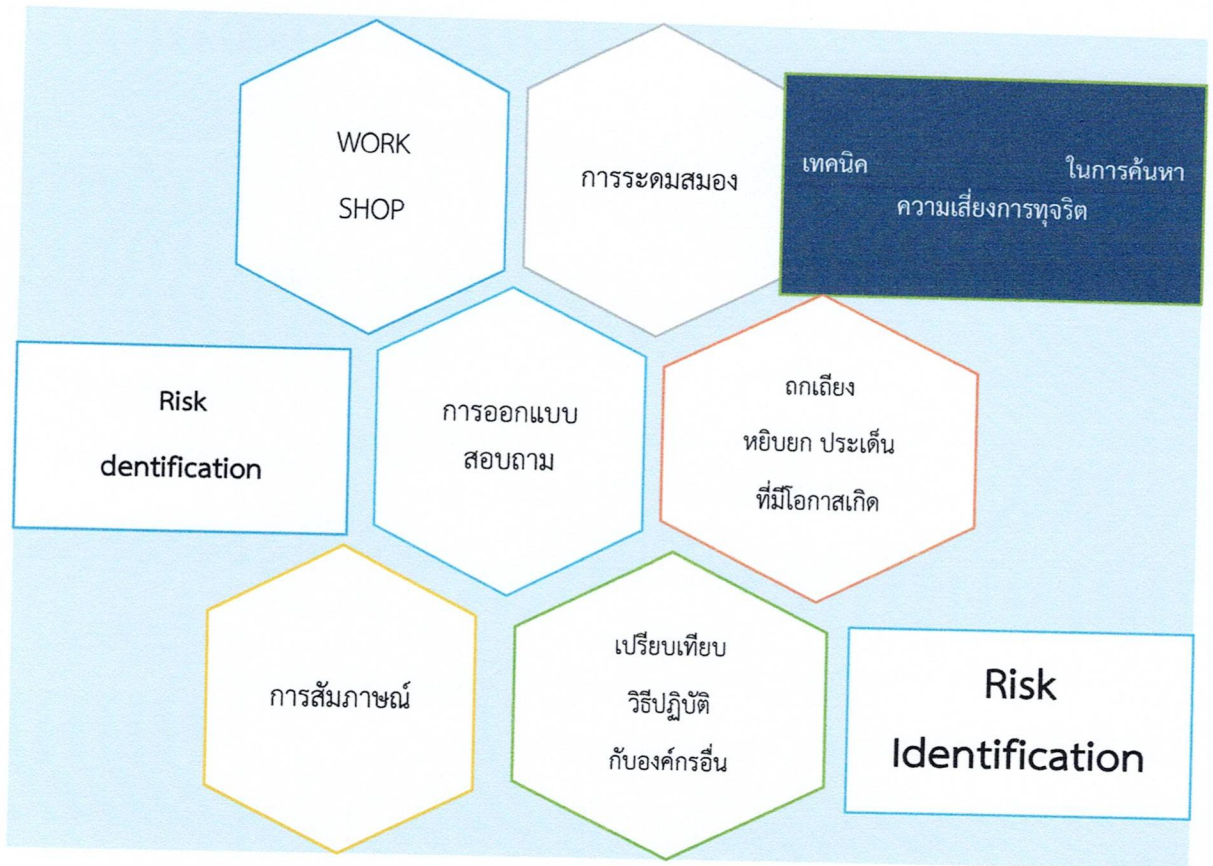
WORK SHOP

การระดมสมอง

เทคนิค ในการค้นหา ความเสี่ยงการทุจริต

Risk dentification

การออกแบบ สอบถาม

ถกเถียง หยิบยก ประเด็น ที่มีโอกาสเกิด

การสัมภาษณ์

เปรียบเทียบ วิธีปฏิบัติ กับองค์กรอื่น

Risk Identification